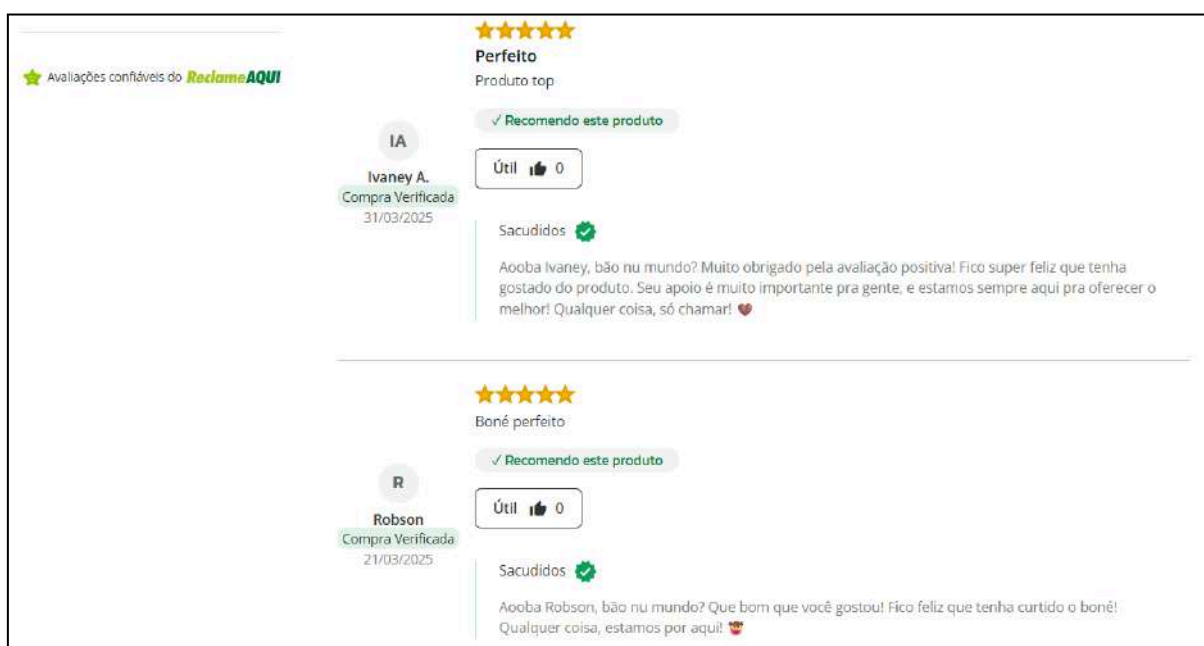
Avaliações confiáveis do ReclameAQUI

Perfeito
Produto top

IA
Ivaney A.
Compra Verificada
31/03/2025

✓ Recomendo este produto

Útil 0

Sacudidos

Aooba Ivaney, bão nu mundo? Muito obrigado pela avaliação positiva! Fico super feliz que tenha gostado do produto. Seu apoio é muito importante pra gente, e estamos sempre aqui pra oferecer o melhor! Qualquer coisa, só chamar!

Boné perfeito

R
Robson
Compra Verificada
21/03/2025

✓ Recomendo este produto

Útil 0

Sacudidos

Aooba Robson, bão nu mundo? Que bom que você gostou! Fico feliz que tenha curtido o boné! Qualquer coisa, estamos por aqui!